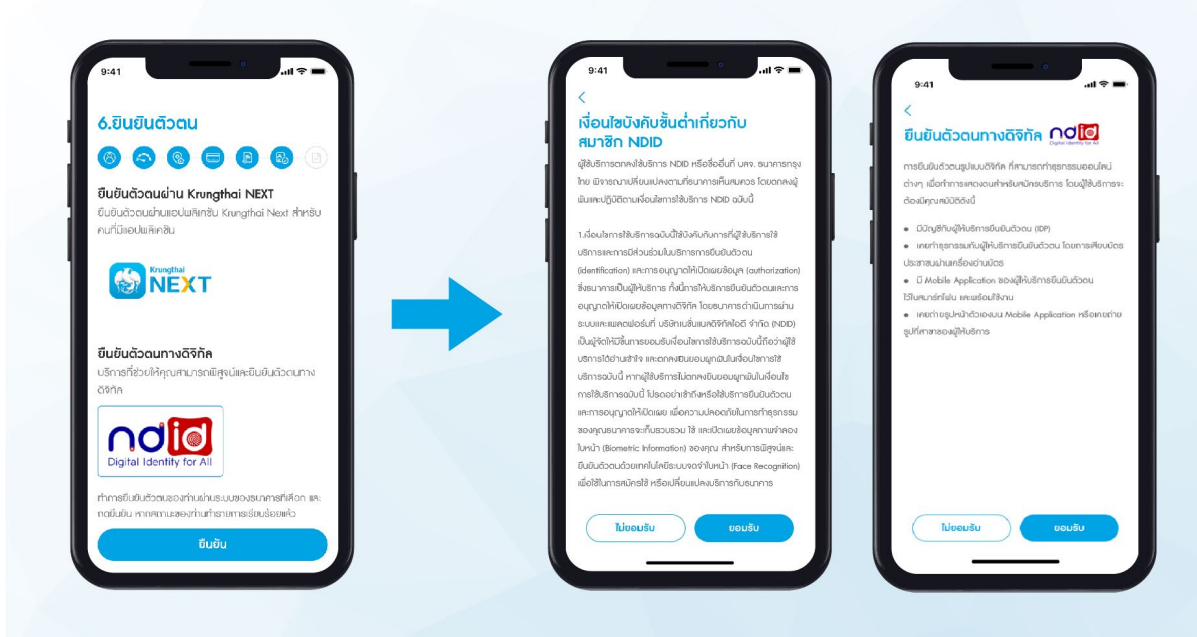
9:41

6.ยืนยันตัวตน

ยืนยันตัวตนผ่าน Krungthai NEXT

ยืนยันตัวตนผ่านแอปพลิเคชัน Krungthai Next สำหรับคนที่มีแอปพลิเคชัน

Krungthai NEXT

ยืนยันตัวตนทางดิจิทัล

บริการที่ช่วยให้คุณสามารถพิสูจน์และยืนยันตัวตนทางดิจิทัล

ndid Digital Identity for All

ทำการยืนยันตัวตนของท่านผ่านระบบของธนาคารที่เลือก และกดยืนยัน หากคุณของท่านทำรายการเรียบร้อยแล้ว

ยืนยัน

9:41

<

เงื่อนไขบังคับขั้นต่ำเกี่ยวกับสมาชิก NDID

ผู้ใช้บริการตกลงใช้บริการ NDID หรือชื่ออื่นที่ บมจ. ธนาคารกรุงไทย พิจารณาเปลี่ยนแปลงตามที่ธนาคารเห็นสมควร โดยตกลงผูกพันและปฏิบัติตามเงื่อนไขการใช้บริการ NDID ฉบับนี้

1.เงื่อนไขการใช้บริการฉบับนี้ใช้บังคับกับการที่ผู้ใช้บริการใช้บริการและการมีส่วนร่วมในบริการการยืนยันตัวตน (identification) และการอนุญาตให้เปิดเผยข้อมูล (authorization) ซึ่งธนาคารเป็นผู้ให้บริการ ทั้งนี้การให้บริการยืนยันตัวตนและการอนุญาตให้เปิดเผยข้อมูลทางดิจิทัล โดยธนาคารดำเนินการผ่านระบบและแพลตฟอร์มที่ บริษัทเนชั่นแนลดิจิทัลไอดี จำกัด (NDID) ผู้จัดให้มีขึ้นการยอมรับเงื่อนไขการใช้บริการฉบับนี้ถือว่าผู้ใช้บริการได้อ่านเข้าใจ และตกลงยินยอมผูกพันในเงื่อนไขการใช้บริการฉบับนี้ หากผู้ใช้บริการไม่ตกลงยินยอมผูกพันในเงื่อนไขการใช้บริการฉบับนี้ โปรดอย่าเข้าถึงหรือใช้บริการยืนยันตัวตนและการอนุญาตให้เปิดเผย เพื่อความปลอดภัยในการทำธุรกรรมของคุณธนาคารจะเก็บรวบรวม ใช้ และเปิดเผยข้อมูลภาพจำลองใบหน้า (Biometric Information) ของคุณ สำหรับการพิสูจน์และยืนยันตัวตนด้วยเทคโนโลยีระบบจดจำใบหน้า (Face Recognition) เพื่อใช้ในการสมัครใช้ หรือเปลี่ยนแปลงบริการกับธนาคาร

ไม่ยอมรับ ยอมรับ

9:41

<

ยืนยันตัวตนทางดิจิทัล ndid Digital Identity for All

การยืนยันตัวตนรูปแบบดิจิทัล ที่สามารถทำธุรกรรมออนไลน์ต่างๆ เพื่อทำการแสดงตนสำหรับสมัครบริการ โดยผู้ใช้บริการจะต้องมีคุณสมบัติดังนี้

• มีบัญชีกับผู้ให้บริการยืนยันตัวตน (IDP)
• เคยทำธุรกรรมกับผู้ให้บริการยืนยันตัวตน โดยการเสียบบัตรประชาชนผ่านเครื่องอ่านบัตร
• มี Mobile Application ของผู้ให้บริการยืนยันตัวตนไว้ในสมาร์ทโฟน และพร้อมใช้งาน
• เคยถ่ายรูปหน้าตัวเองบน Mobile Application หรือเคยถ่ายรูปที่สาขาของผู้ให้บริการ

ไม่ยอมรับ ยอมรับ